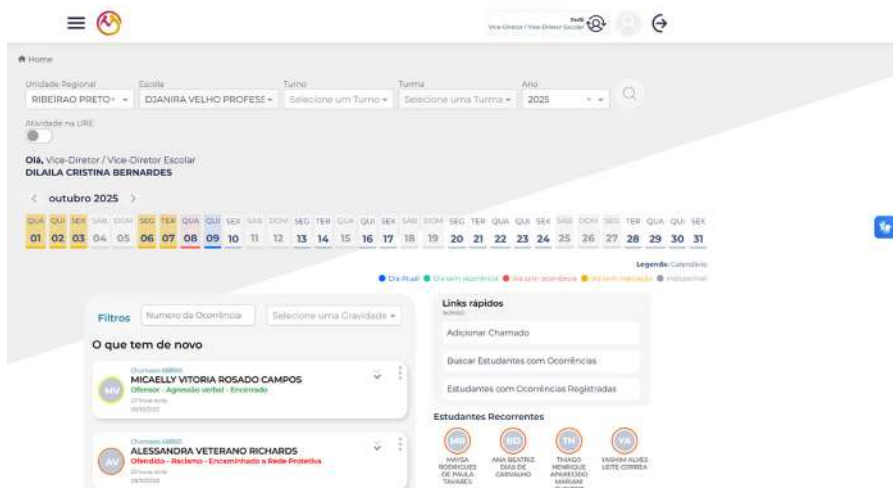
Perfil
Vice-Diretor / Vice-Diretor Escolar

Home

Unidade Regional
RIBEIRAO PRETO
Escola
DJANIRA VELHO PROFESS
Turno
Selecione um Turno
Turma
Selecione uma Turma
Ano
2025

Atividade na URE

Olá, Vice-Diretor / Vice-Diretor Escolar
DILAILA CRISTINA BERNARDES

outubro 2025

| QUA | QUI | SEX | SÁB | DOM | SEG | TER | QUA | QUI | SEX | SÁB | DOM | SEG | TER | QUA | QUI | SEX | SÁB | DOM | SEG | TER | QUA | QUI | SEX | SÁB | DOM | SEG | TER | QUA | QUI | SEX |
|---|---|---|---|---|---|---|---|---|---|---|---|---|---|---|---|---|---|---|---|---|---|---|---|---|---|---|---|---|---|---|
| 01 | 02 | 03 | 04 | 05 | 06 | 07 | 08 | 09 | 10 | 11 | 12 | 13 | 14 | 15 | 16 | 17 | 18 | 19 | 20 | 21 | 22 | 23 | 24 | 25 | 26 | 27 | 28 | 29 | 30 | 31 |

Legenda: Calendário
Dia Atual  Dia sem ocorrência  dia com ocorrência  dia sem marcação  Indisponível

Filtros
Numero da Ocorrência
Selecione uma Gravidade

O que tem de novo

Chamado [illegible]
MV
MICAELLY VITORIA ROSADO CAMPOS
Ofensor - Agressão verbal - Encerrado
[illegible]

Chamado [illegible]
AV
ALESSANDRA VETERANO RICHARDS
Ofendido - Bullying - Encaminhado à Rede Protetiva
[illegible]

Links rápidos
Adicionar Chamado
Buscar Estudantes com Ocorrências
Estudantes com Ocorrências Registradas

Estudantes Recorrentes
MR
MAYSA RODRIGUES DE PAULA TAVARES
BD
ANA BEATRIZ DIAS DE CARVALHO
TH
THIAGO HENRIQUE APARECIDO MARIANI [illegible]
YA
YASMIN ALVES LEITE CORREA